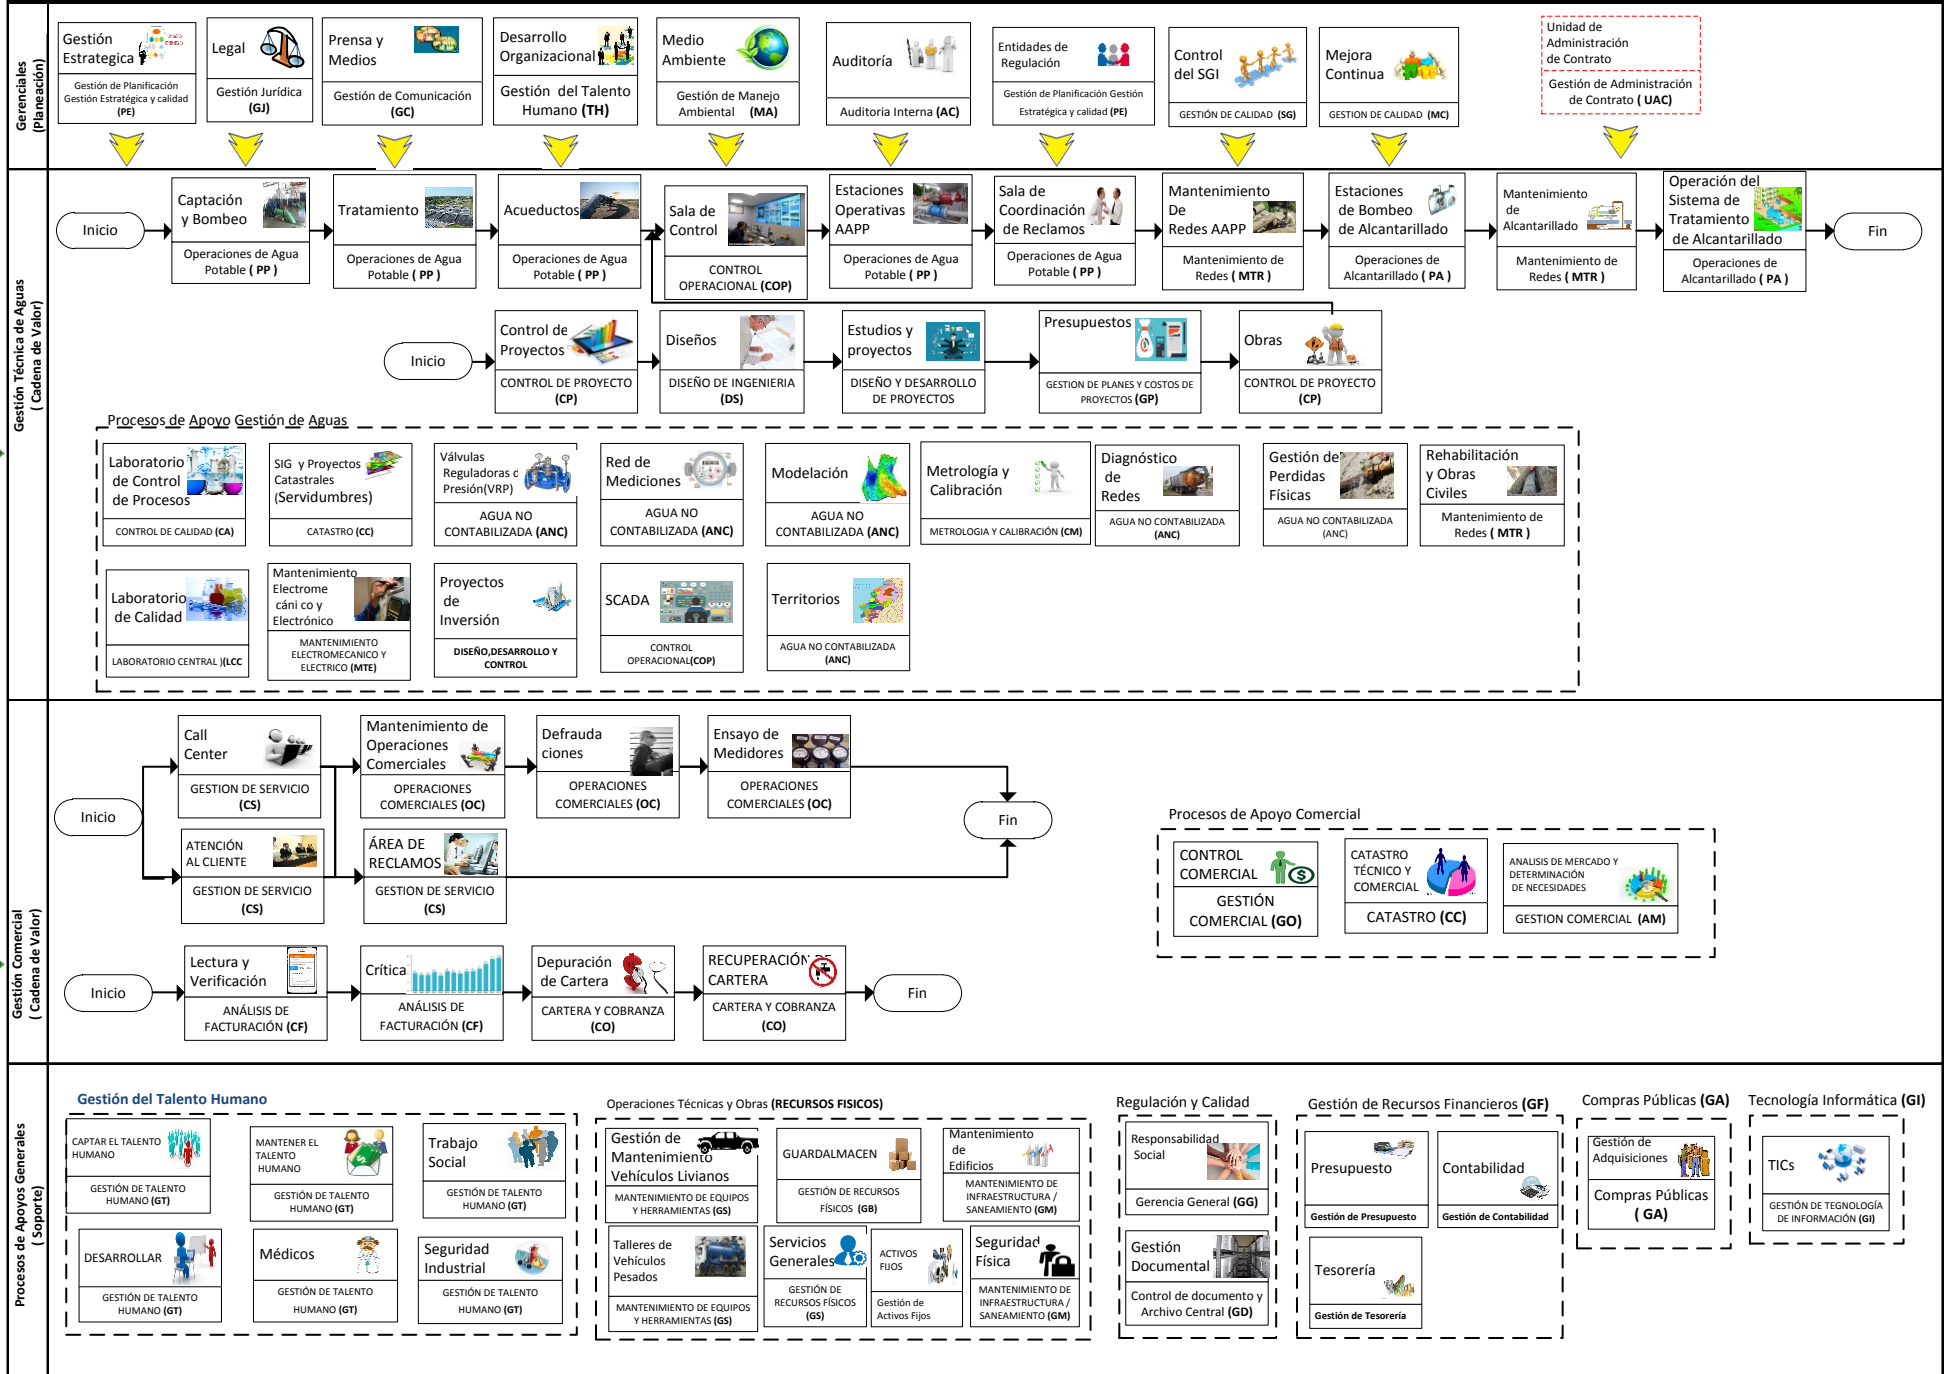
Gerenciales (Planeación)

Gestión Estrategica
Gestión de Planificación Gestión Estratégica y calidad (PE)

Legal
Gestión Jurídica (GJ)

Prensa y Medios
Gestión de Comunicación (GC)

Desarrollo Organizacional
Gestión del Talento Humano (TH)

Medio Ambiente
Gestión de Manejo Ambiental (MA)

Auditoría
Auditoria Interna (AC)

Entidades de Regulación
Gestión de Planificación Gestión Estratégica y calidad (PE)

Control del SGI
GESTIÓN DE CALIDAD (SG)

Mejora Continua
GESTION DE CALIDAD (MC)

Unidad de Administración de Contrato
Gestión de Administración de Contrato ( UAC)

Gestión Técnica de Aguas ( Cadena de Valor)

Inicio

Captación y Bombeo
Operaciones de Agua Potable ( PP )

Tratamiento
Operaciones de Agua Potable ( PP )

Acueductos
Operaciones de Agua Potable ( PP )

Sala de Control
CONTROL OPERACIONAL (COP)

Estaciones Operativas AAPP
Operaciones de Agua Potable ( PP )

Sala de Coordinación de Reclamos
Operaciones de Agua Potable ( PP )

Mantenimiento De Redes AAPP
Mantenimiento de Redes ( MTR )

Estaciones de Bombeo de Alcantarillado
Operaciones de Alcantarillado ( PA )

Mantenimiento de Alcantarillado
Mantenimiento de Redes ( MTR )

Operación del Sistema de Tratamiento de Alcantarillado
Operaciones de Alcantarillado ( PA )

Fin

Inicio

Control de Proyectos
CONTROL DE PROYECTO (CP)

Diseños
DISEÑO DE INGENIERIA (DS)

Estudios y proyectos
DISEÑO Y DESARROLLO DE PROYECTOS

Presupuestos
GESTION DE PLANES Y COSTOS DE PROYECTOS (GP)

Obras
CONTROL DE PROYECTO (CP)

Procesos de Apoyo Gestión de Aguas

Laboratorio de Control de Procesos
CONTROL DE CALIDAD (CA)

SIG y Proyectos Catastrales (Servidumbres)
CATASTRO (CC)

Válvulas Reguladoras de Presión(VRP)
AGUA NO CONTABILIZADA (ANC)

Red de Mediciones
AGUA NO CONTABILIZADA (ANC)

Modelación
AGUA NO CONTABILIZADA (ANC)

Metrología y Calibración
METROLOGIA Y CALIBRACIÓN (CM)

Diagnóstico de Redes
AGUA NO CONTABILIZADA (ANC)

Gestión de Perdidas Físicas
AGUA NO CONTABILIZADA (ANC)

Rehabilitación y Obras Civiles
Mantenimiento de Redes ( MTR )

Laboratorio de Calidad
LABORATORIO CENTRAL )(LCC

Mantenimiento Electromecánico y Electrónico
MANTENIMIENTO ELECTROMECANICO Y ELECTRICO (MTE)

Proyectos de Inversión
DISEÑO,DESARROLLO Y CONTROL

SCADA
CONTROL OPERACIONAL(COP)

Territorios
AGUA NO CONTABILIZADA (ANC)

Gestión Comercial ( Cadena de Valor)

Inicio

Call Center
GESTION DE SERVICIO (CS)

Mantenimiento de Operaciones Comerciales
OPERACIONES COMERCIALES (OC)

Defraudaciones
OPERACIONES COMERCIALES (OC)

Ensayo de Medidores
OPERACIONES COMERCIALES (OC)

Fin

ATENCIÓN AL CLIENTE
GESTION DE SERVICIO (CS)

ÁREA DE RECLAMOS
GESTION DE SERVICIO (CS)

Procesos de Apoyo Comercial

CONTROL COMERCIAL
GESTIÓN COMERCIAL (GO)

CATASTRO TÉCNICO Y COMERCIAL
CATASTRO (CC)

ANALISIS DE MERCADO Y DETERMINACIÓN DE NECESIDADES
GESTIÓN COMERCIAL (AM)

Inicio

Lectura y Verificación
ANÁLISIS DE FACTURACIÓN (CF)

Crítica
ANÁLISIS DE FACTURACIÓN (CF)

Depuración de Cartera
CARTERA Y COBRANZA (CO)

RECUPERACIÓN DE CARTERA
CARTERA Y COBRANZA (CO)

Fin

Procesos de Apoyos Generales (Soporte)

Gestión del Talento Humano

CAPTAR EL TALENTO HUMANO
GESTIÓN DE TALENTO HUMANO (GT)

MANTENER EL TALENTO HUMANO
GESTIÓN DE TALENTO HUMANO (GT)

Trabajo Social
GESTIÓN DE TALENTO HUMANO (GT)

DESARROLLAR
GESTIÓN DE TALENTO HUMANO (GT)

Médicos
GESTIÓN DE TALENTO HUMANO (GT)

Seguridad Industrial
GESTIÓN DE TALENTO HUMANO (GT)

Operaciones Técnicas y Obras (RECURSOS FISICOS)

Gestión de Mantenimiento Vehículos Livianos
MANTENIMIENTO DE EQUIPOS Y HERRAMIENTAS (GS)

GUARDALMACEN
GESTIÓN DE RECURSOS FÍSICOS (GB)

Mantenimiento de Edificios
MANTENIMIENTO DE INFRAESTRUCTURA / SANEAMIENTO (GM)

Talleres de Vehículos Pesados
MANTENIMIENTO DE EQUIPOS Y HERRAMIENTAS (GS)

Servicios Generales
GESTIÓN DE RECURSOS FÍSICOS (GS)

ACTIVOS FIJOS
Gestión de Activos Fijos

Seguridad Física
MANTENIMIENTO DE INFRAESTRUCTURA / SANEAMIENTO (GM)

Regulación y Calidad

Responsabilidad Social
Gerencia General (GG)

Gestión Documental
Control de documento y Archivo Central (GD)

Gestión de Recursos Financieros (GF)

Presupuesto
Gestión de Presupuesto

Contabilidad
Gestión de Contabilidad

Tesorería
Gestión de Tesorería

Compras Públicas (GA)

Gestión de Adquisiciones
Compras Públicas ( GA)

Tecnología Informática (GI)

TICs
GESTIÓN DE TEGNOLOGÍA DE INFORMACIÓN (GI)